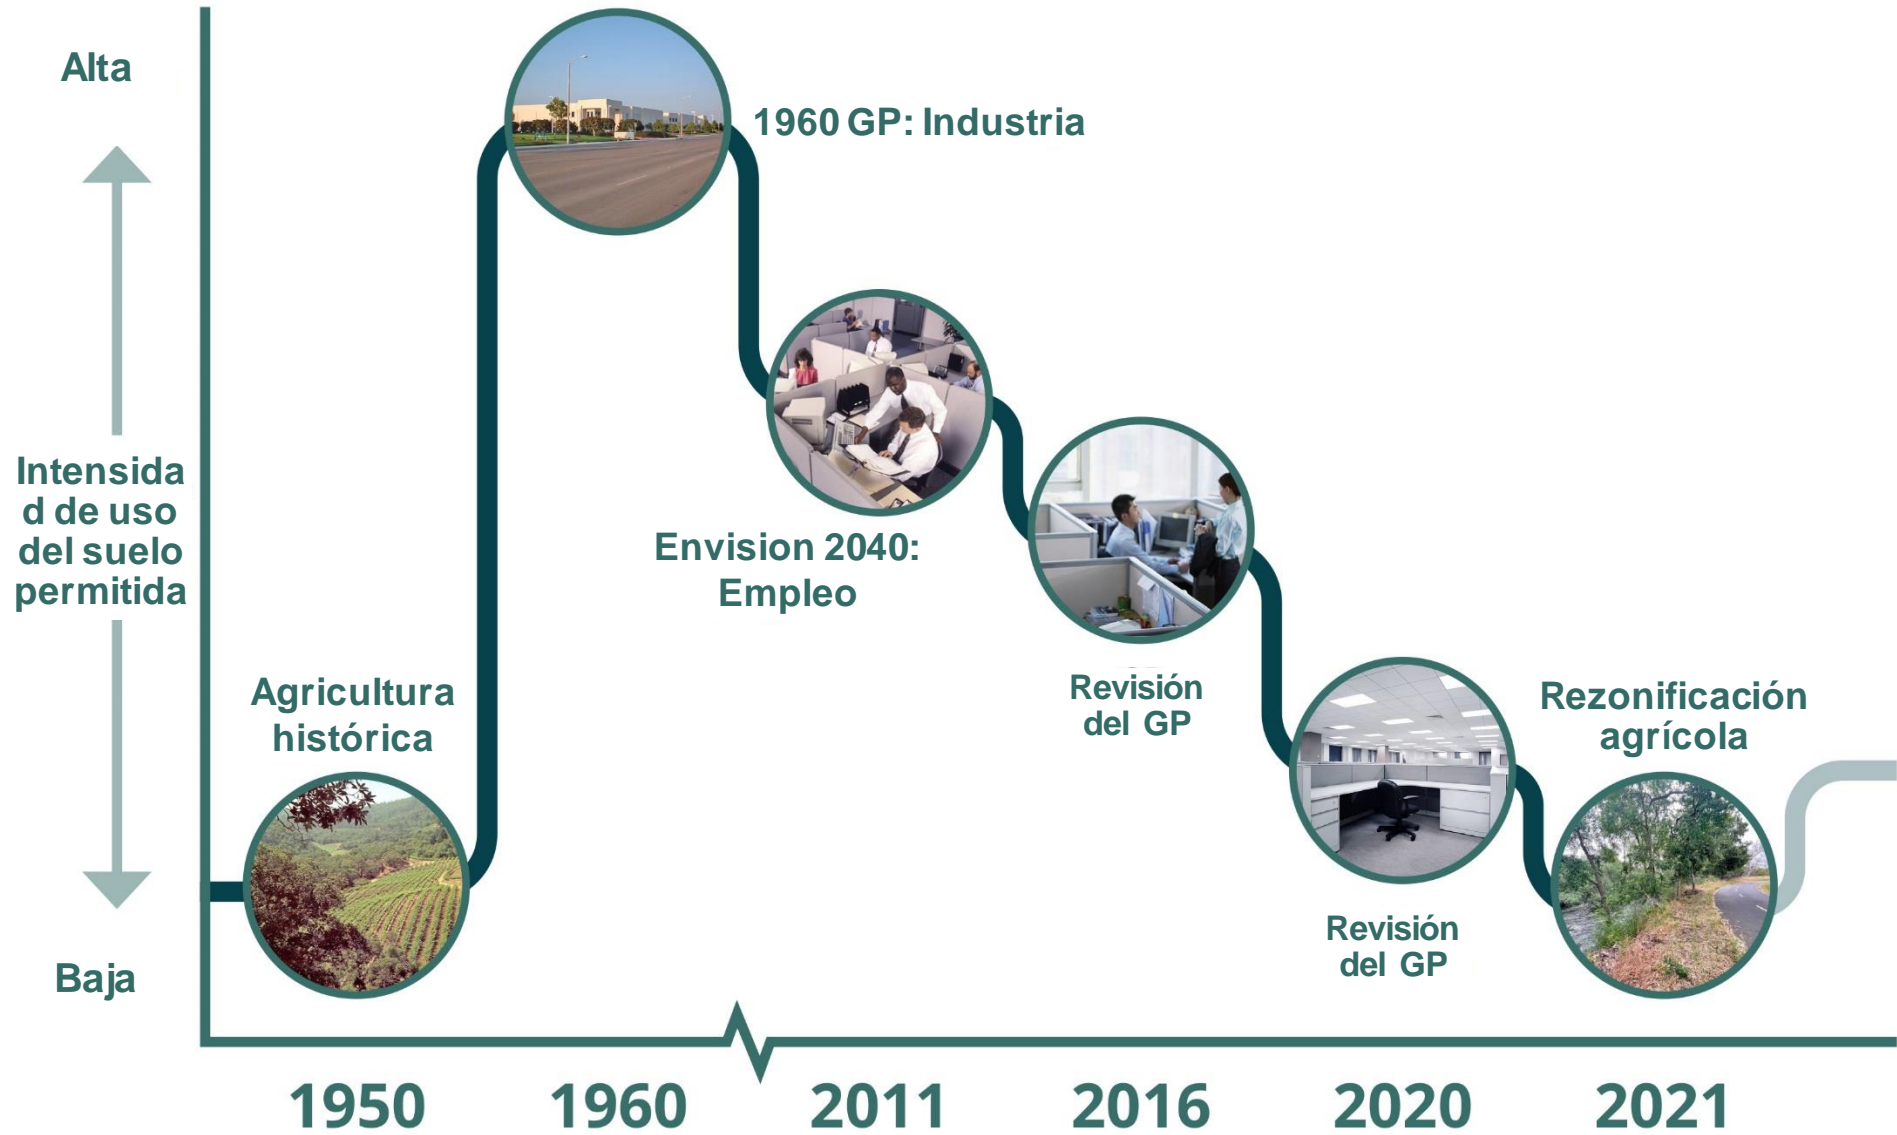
Alta

Intensidad de uso del suelo permitida

Baja

1960 GP: Industria

Envision 2040: Empleo

Agricultura histórica

Revisión del GP

Revisión del GP

Rezonificación agrícola

1950

1960

2011

2016

2020

2021